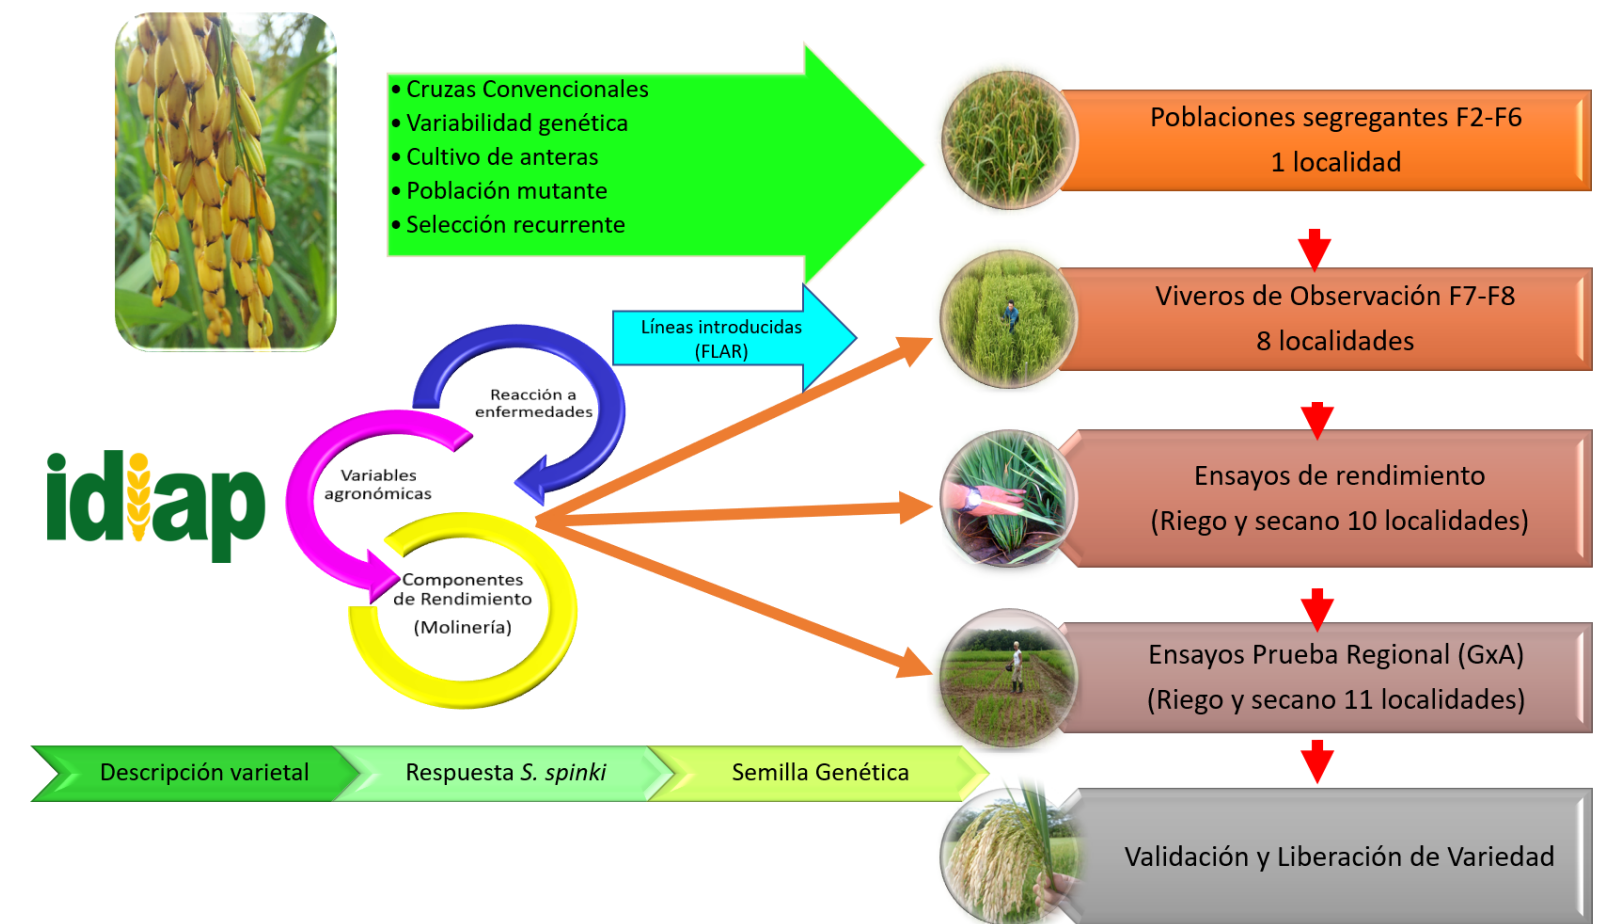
• Cruzas Convencionales
• Variabilidad genética
• Cultivo de anteras
• Población mutante
• Selección recurrente

Líneas introducidas (FLAR)

Reacción a enfermedades

Variables agronómicas

Componentes de Rendimiento (Molinería)

idiap

Poblaciones segregantes F2-F6
1 localidad

Viveros de Observación F7-F8
8 localidades

Ensayos de rendimiento
(Riego y secano 10 localidades)

Ensayos Prueba Regional (GxA)
(Riego y secano 11 localidades)

Validación y Liberación de Variedad

Descripción varietal

Respuesta *S. spinki*

Semilla Genética